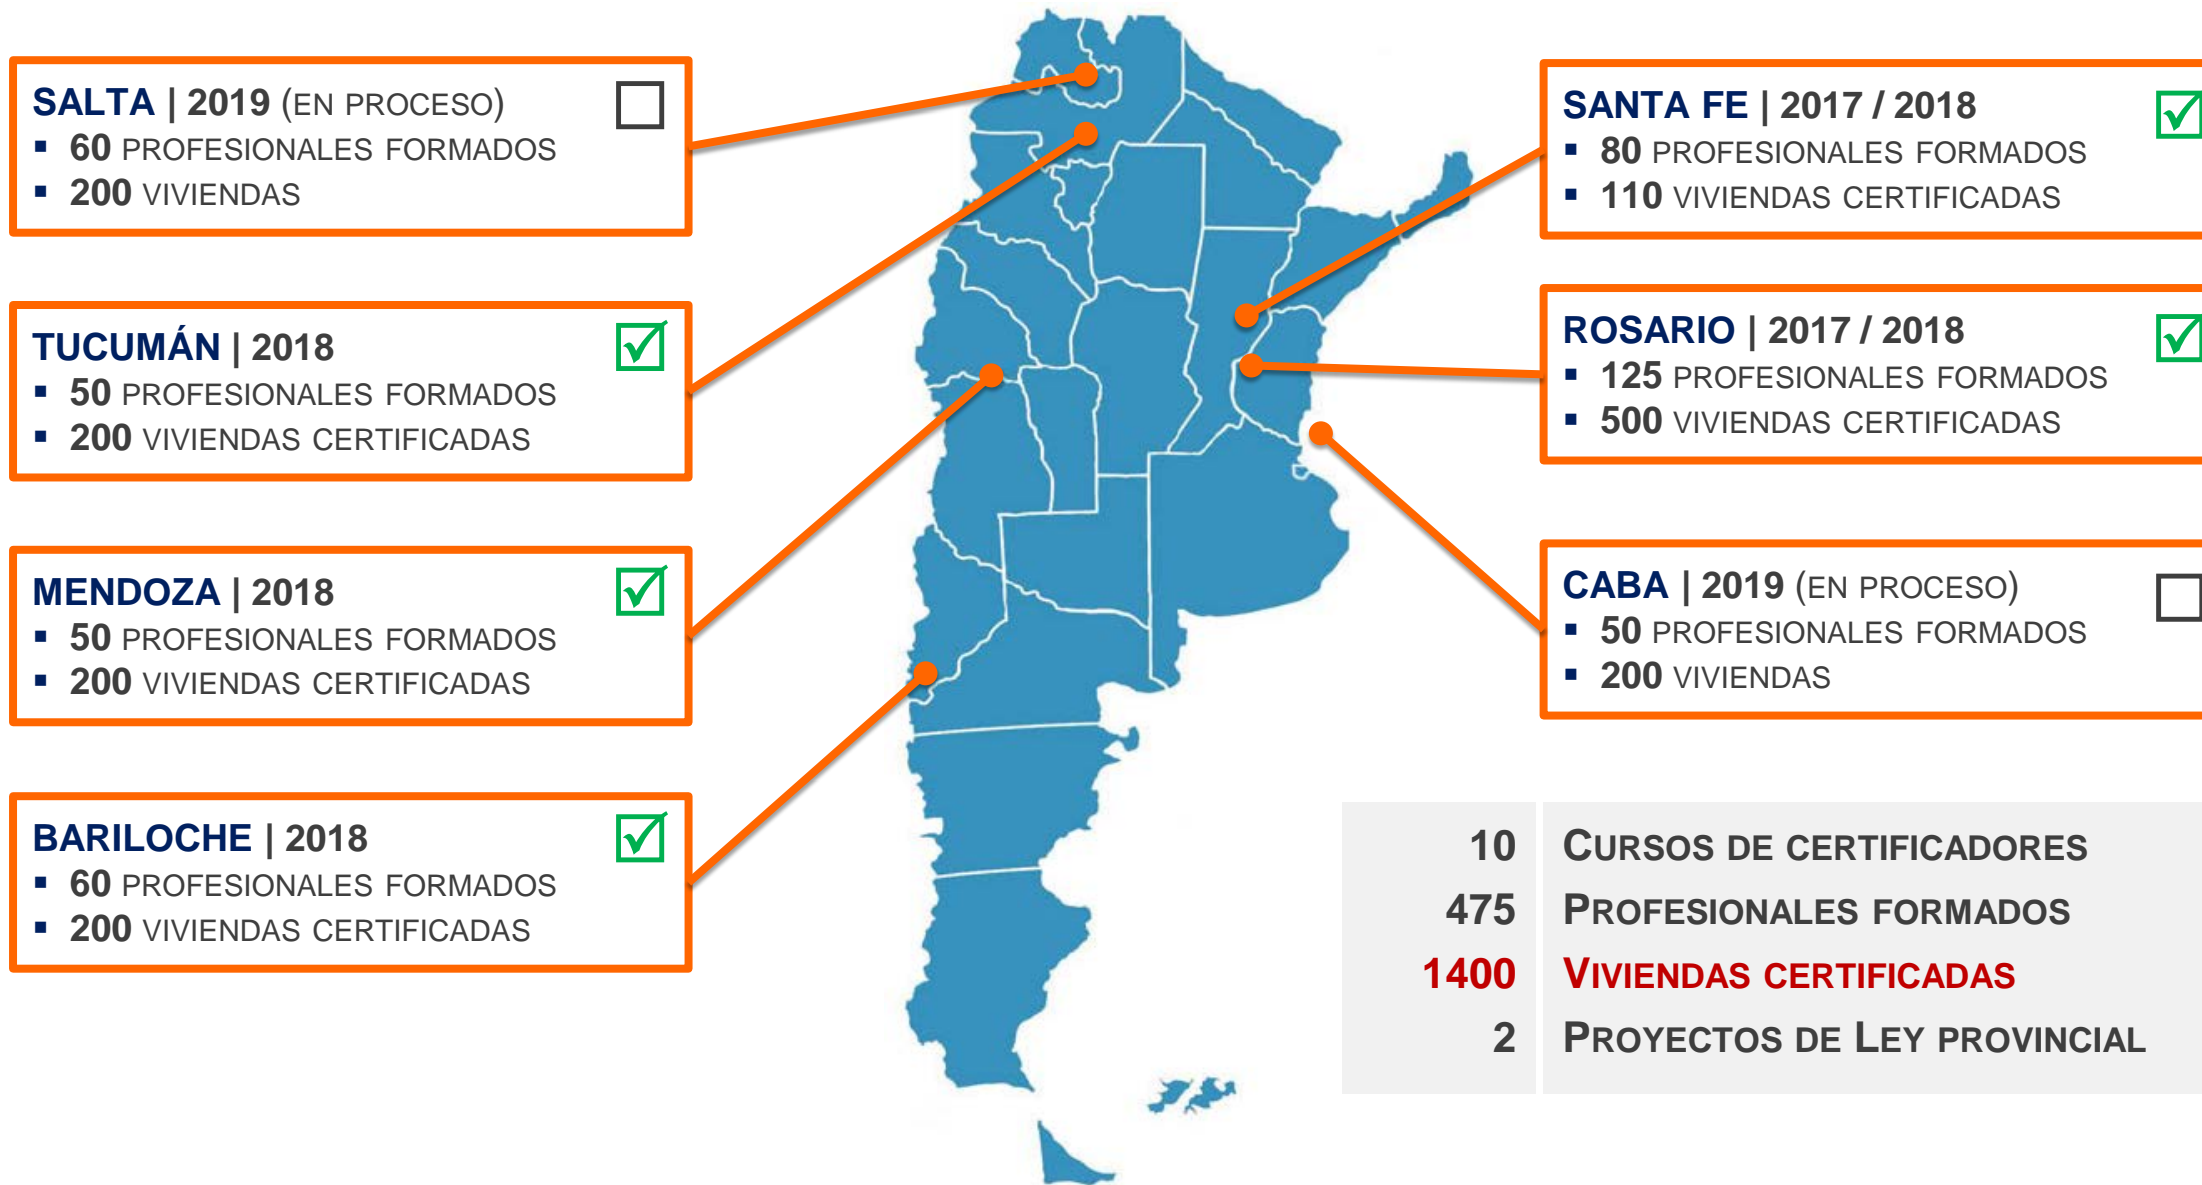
SALTA | 2019 (EN PROCESO)
▪ 60 PROFESIONALES FORMADOS
▪ 200 VIVIENDAS

TUCUMÁN | 2018
▪ 50 PROFESIONALES FORMADOS
▪ 200 VIVIENDAS CERTIFICADAS

MENDOZA | 2018
▪ 50 PROFESIONALES FORMADOS
▪ 200 VIVIENDAS CERTIFICADAS

BARILOCHE | 2018
▪ 60 PROFESIONALES FORMADOS
▪ 200 VIVIENDAS CERTIFICADAS

SANTA FE | 2017 / 2018
▪ 80 PROFESIONALES FORMADOS
▪ 110 VIVIENDAS CERTIFICADAS

ROSARIO | 2017 / 2018
▪ 125 PROFESIONALES FORMADOS
▪ 500 VIVIENDAS CERTIFICADAS

CABA | 2019 (EN PROCESO)
▪ 50 PROFESIONALES FORMADOS
▪ 200 VIVIENDAS

| 10 | CURSOS DE CERTIFICADORES |
|---|---|
| 475 | PROFESIONALES FORMADOS |
| 1400 | VIVIENDAS CERTIFICADAS |
| 2 | PROYECTOS DE LEY PROVINCIAL |